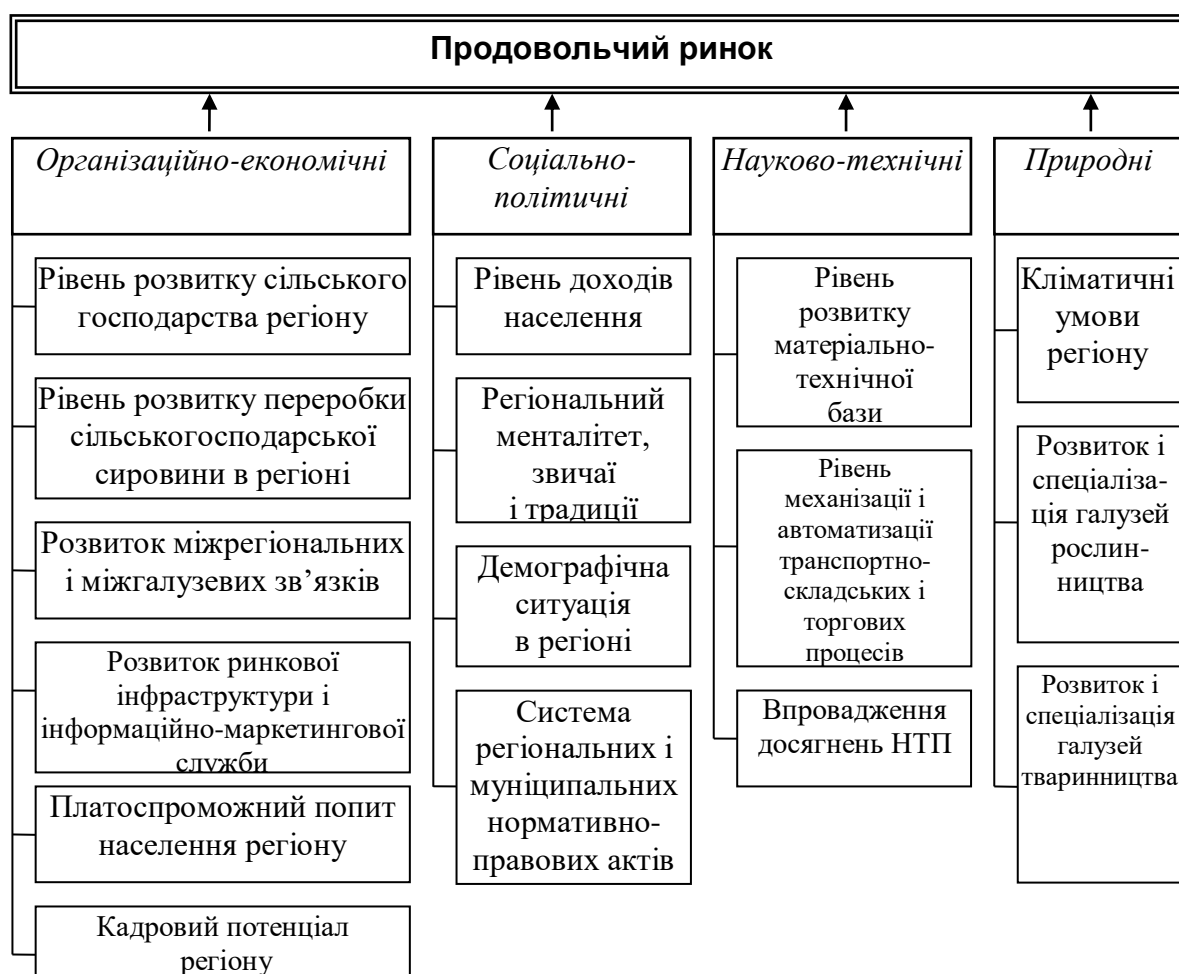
Продовольчий ринок

Організаційно-економічні

Рівень розвитку сільського господарства регіону

Рівень розвитку переробки сільськогосподарської сировини в регіоні

Розвиток міжрегіональних і міжгалузевих зв’язків

Розвиток ринкової інфраструктури і інформаційно-маркетингової служби

Платоспроможний попит населення регіону

Кадровий потенціал регіону

Соціально-політичні

Рівень доходів населення

Регіональний менталітет, звичаї і традиції

Демографічна ситуація в регіоні

Система регіональних і муніципальних нормативно-правових актів

Науково-технічні

Рівень розвитку матеріально-технічної бази

Рівень механізації і автоматизації транспортно-складських і торгових процесів

Впровадження досягнень НТП

Природні

Кліматичні умови регіону

Розвиток і спеціалізація галузей рослинництва

Розвиток і спеціалізація галузей тваринництва